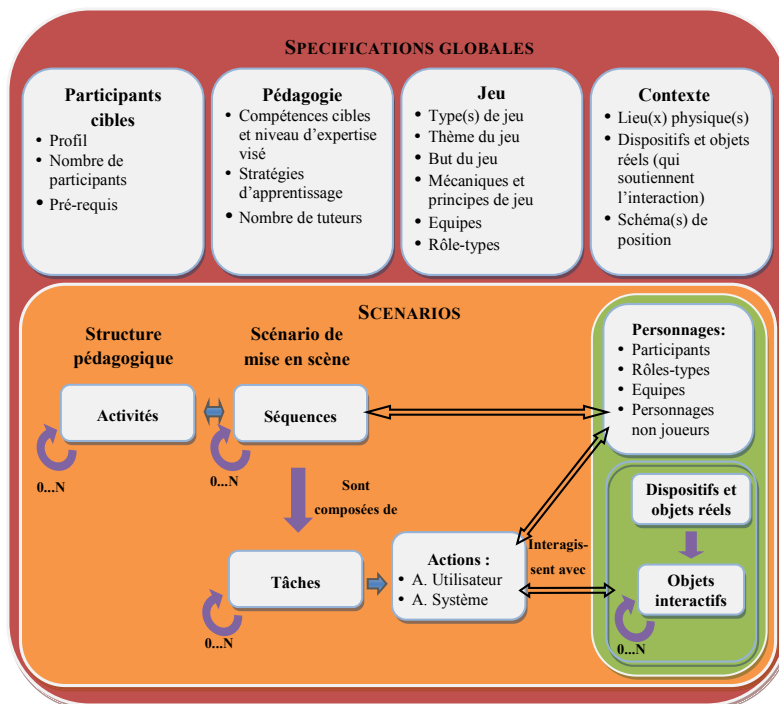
SPECIFICATIONS GLOBALES

Participants cibles
- Profil
- Nombre de participants
- Pré-requis

Pédagogie
- Compétences cibles et niveau d'expertise visé
- Stratégies d'apprentissage
- Nombre de tuteurs

Jeu
- Type(s) de jeu
- Thème du jeu
- But du jeu
- Mécaniques et principes de jeu
- Equipes
- Rôle-types

Contexte
- Lieu(x) physique(s)
- Dispositifs et objets réels (qui soutiennent l'interaction)
- Schéma(s) de position

SCENARIOS

Structure pédagogique

Scénario de mise en scène

Activités

0...N

Séquences

0...N

Sont composées de

Tâches

0...N

Actions :
- A. Utilisateur
- A. Système

Interagissent avec

Personnages:
- Participants
- Rôles-types
- Equipes
- Personnages non joueurs

Dispositifs et objets réels

Objets interactifs

0...N